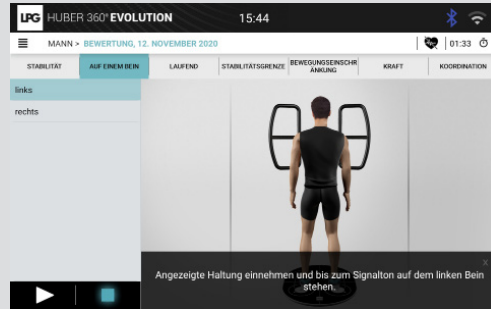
LPG HUBER 360° EVOLUTION 15:44

MANN > BEWERTUNG, 12. NOVEMBER 2020

01:33

| STABILITÄT | AUF EINEM BEIN | LAUFEND | STABILITÄTSGRENZE | BEWEGUNGSEINSCHRÄNKUNG | KRAFT | KOORDINATION |
|---|---|---|---|---|---|---|

links

rechts

x

Angezeigte Haltung einnehmen und bis zum Signalton auf dem linken Bein stehen.